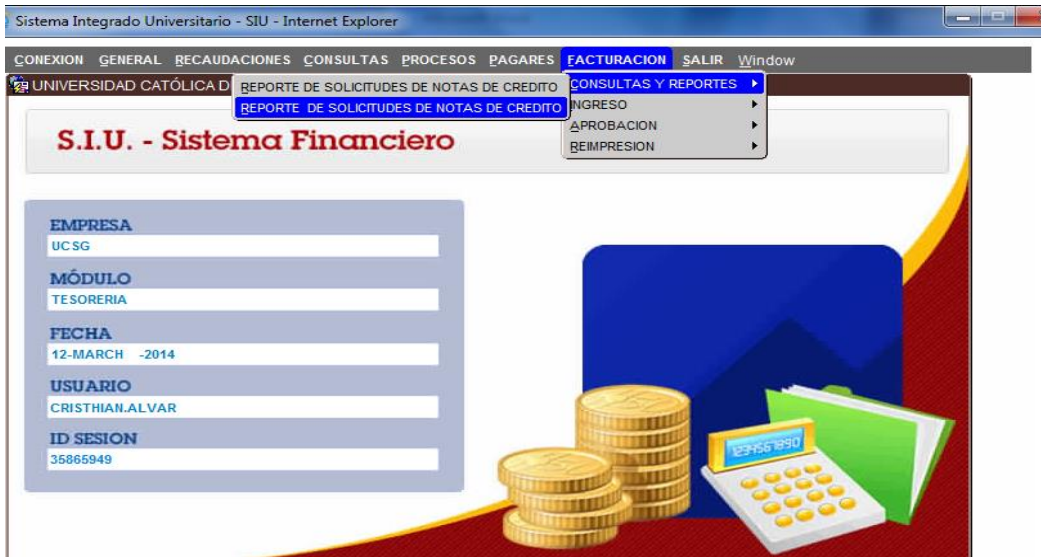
Sistema Integrado Universitario - SIU - Internet Explorer

CONEXION GENERAL RECAUDACIONES CONSULTAS PROCESOS PAGARES FACTURACION SALIR Window

UNIVERSIDAD CATÓLICA D

REPORTE DE SOLICITUDES DE NOTAS DE CREDITO
REPORTE DE SOLICITUDES DE NOTAS DE CREDITO

CONSULTAS Y REPORTES
INGRESO
APROBACION
REIMPRESION

S.I.U. - Sistema Financiero

EMPRESA
UCSG

MÓDULO
TESORERIA

FECHA
12-MARCH -2014

USUARIO
CRISTHIAN.ALVAR

ID SESION
35865949

1234567890